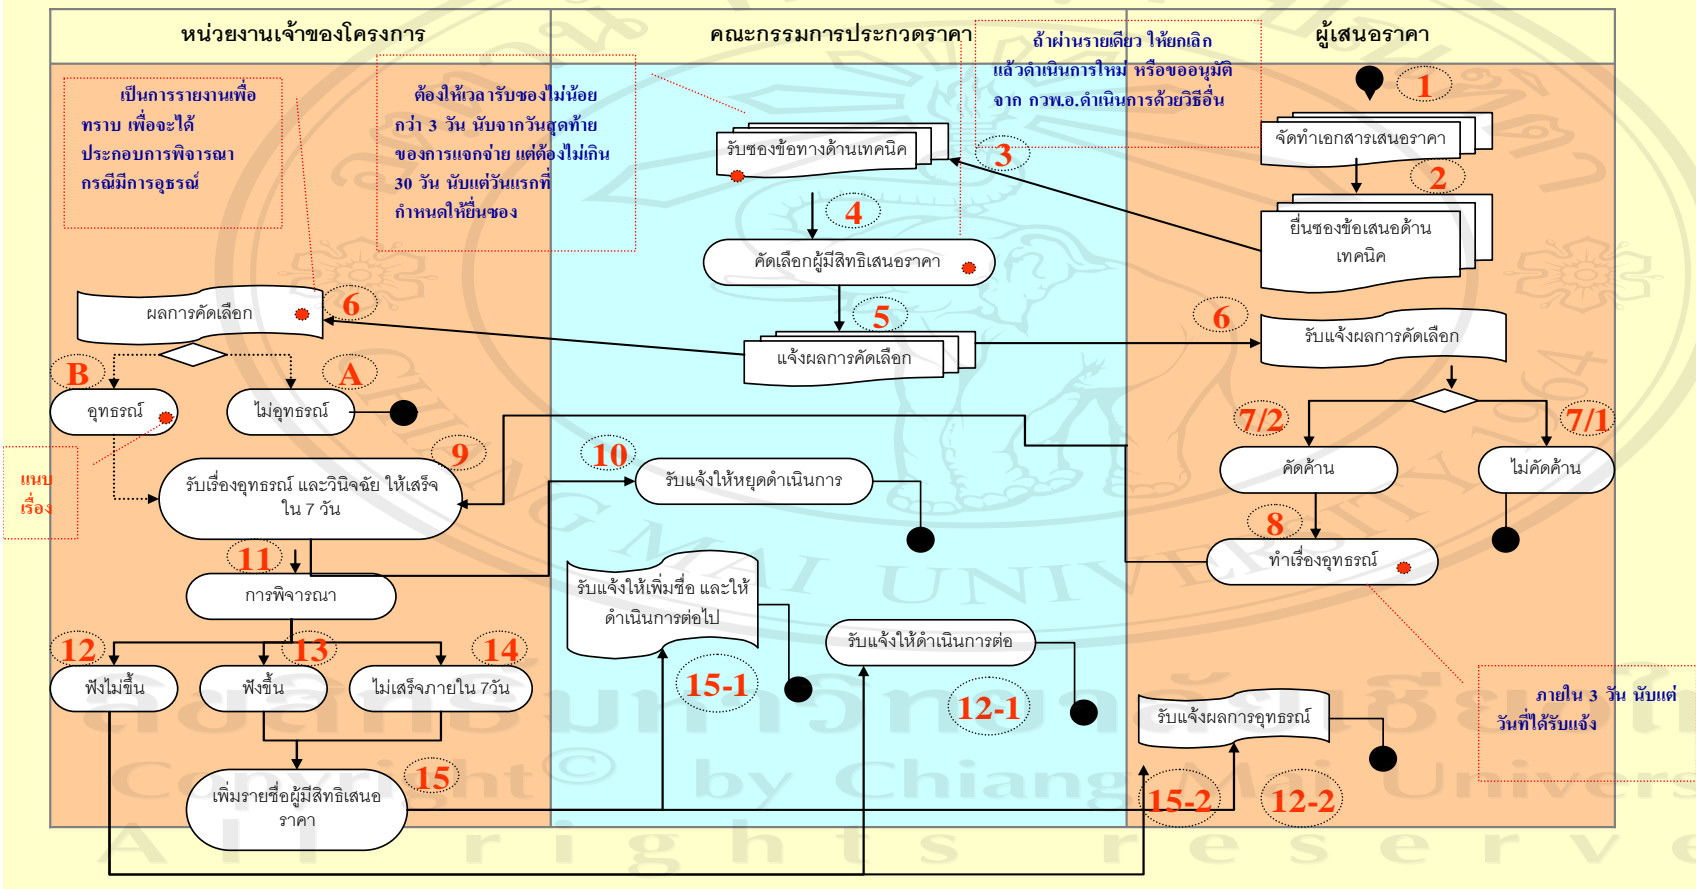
หน่วยงานเจ้าของโครงการ

คณะกรรมการประกวดราคา

ผู้เสนอราคา

เป็นการรายงานเพื่อทราบ เพื่อจะได้ประกอบการพิจารณากรณีมีการอุธรณ์

ต้องให้เวลารับซองไม่น้อยกว่า 3 วัน นับจากวันสุดท้ายของการแจกจ่าย แต่ต้องไม่เกิน 30 วัน นับแต่วันแรกที่กำหนดให้ยื่นซอง

ถ้าผ่านรายเดียว ให้ยกเลิก แล้วดำเนินการใหม่ หรือขออนุมัติ จาก กวพ.อ.ดำเนินการด้วยวิธีอื่น

1

จัดทำเอกสารเสนอราคา

2

ยื่นซองข้อเสนอด้านเทคนิค

รับซองข้อทางด้านเทคนิค

3

4

คัดเลือกผู้มีสิทธิเสนอราคา

5

แจ้งผลการคัดเลือก

6

ผลการคัดเลือก

6

รับแจ้งผลการคัดเลือก

B

A

อุทธรณ์

ไม่อุทธรณ์

แนบเรื่อง

9

รับเรื่องอุทธรณ์ และวินิจฉัย ให้เสร็จใน 7 วัน

10

รับแจ้งให้หยุดดำเนินการ

7/2

7/1

คัดค้าน

ไม่คัดค้าน

8

ทำเรื่องอุทธรณ์

11

การพิจารณา

รับแจ้งให้เพิ่มชื่อ และให้ดำเนินการต่อไป

รับแจ้งให้ดำเนินการต่อ

12

13

14

ฟังไม่ขึ้น

ฟังขึ้น

ไม่เสร็จภายใน 7วัน

15-1

12-1

ภายใน 3 วัน นับแต่วันที่ได้รับแจ้ง

รับแจ้งผลการอุทธรณ์

15

เพิ่มรายชื่อผู้มีสิทธิเสนอราคา

15-2

12-2

Copyright© by Chiang Mai University
All rights reserved